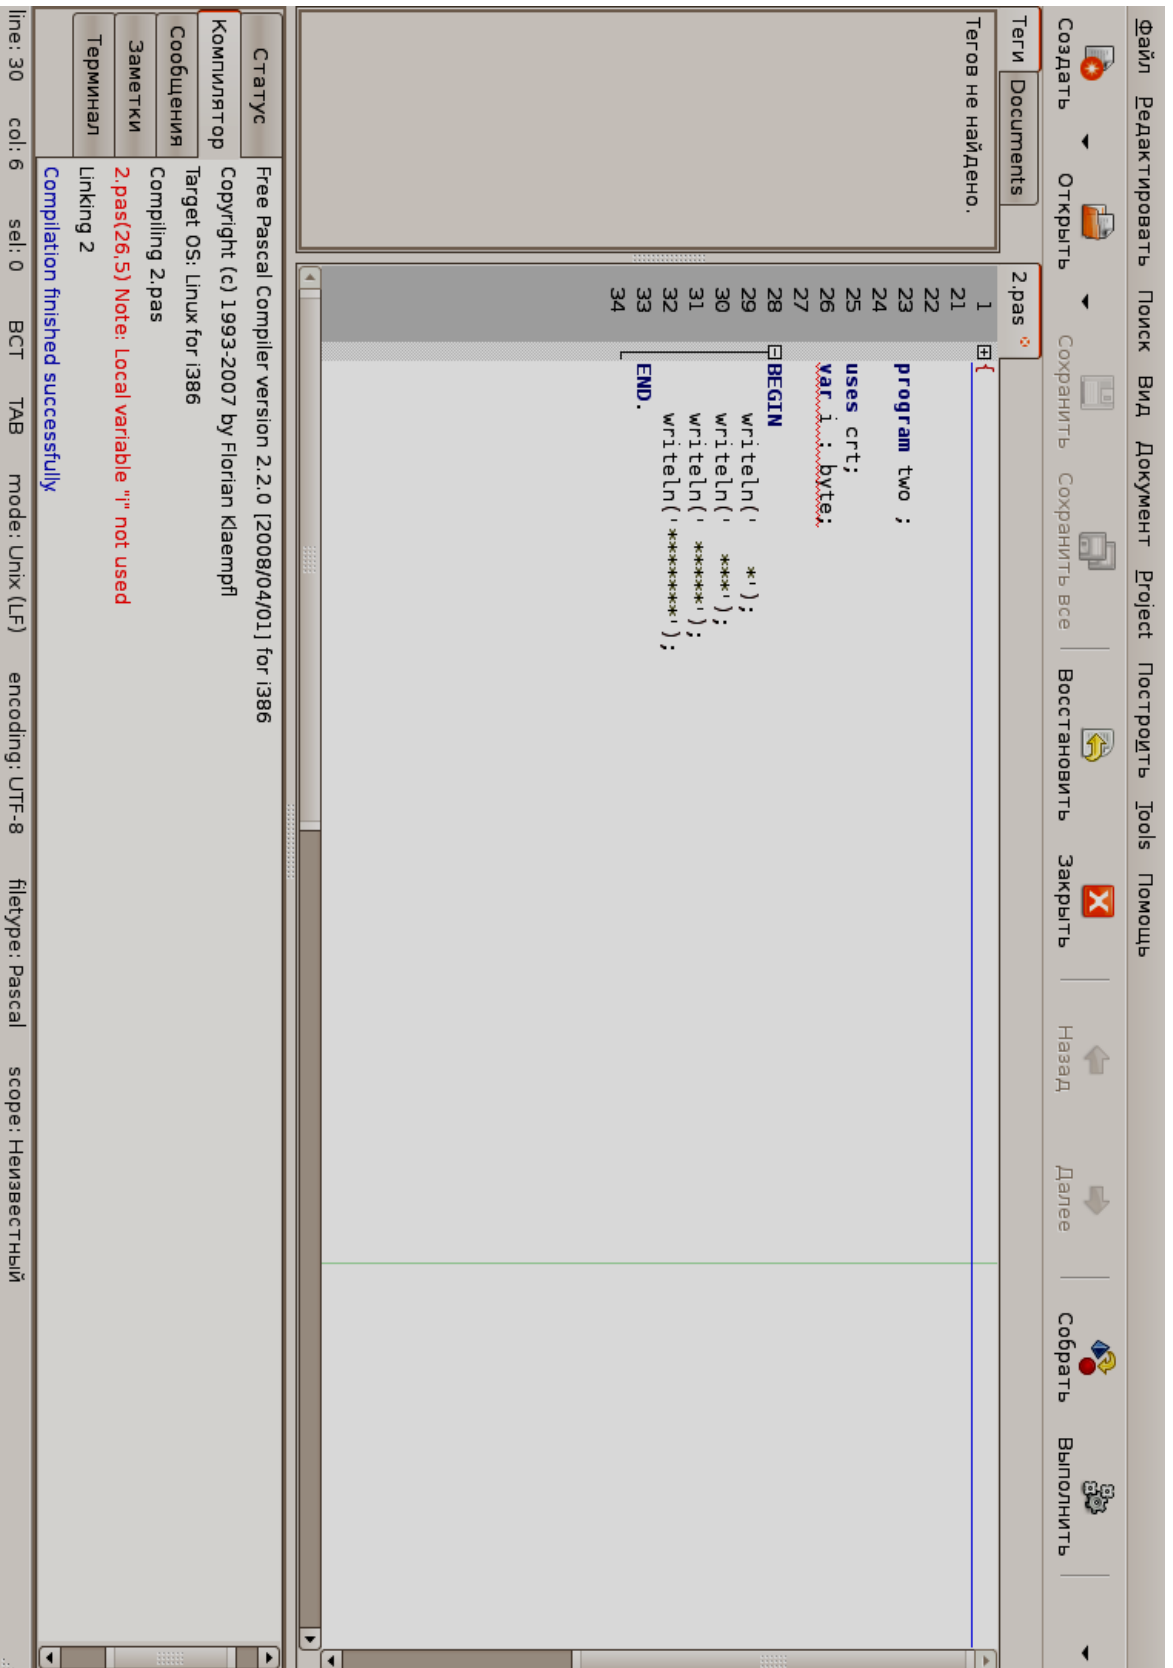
Файл Редактировать Поиск Вид Документ Project Построить Tools Помощь

Создать Открыть Сохранить Сохранить все Восстановить Закрыть Назад Далее Собрать Выполнить

Теги Documents

Тегов не найдено.

2.pas

1 {
21
22
23 program two ;
24
25 uses crt;
26 var i : byte;
27
28 BEGIN
29 writeln(' *');
30 writeln(' ***');
31 writeln(' *****');
32 writeln('*******');
33 END.
34

Статус
Компилятор
Сообщения
Заметки
Терминал

Free Pascal Compiler version 2.2.0 [2008/04/01] for i386
Copyright (c) 1993-2007 by Florian Klaempfl
Target OS: Linux for i386
Compiling 2.pas
2.pas(26,5) Note: Local variable "i" not used
Linking 2
Compilation finished successfully

line: 30 col: 6 sel: 0 ВСТ TAB mode: Unix (LF) encoding: UTF-8 filetype: Pascal scope: Неизвестный